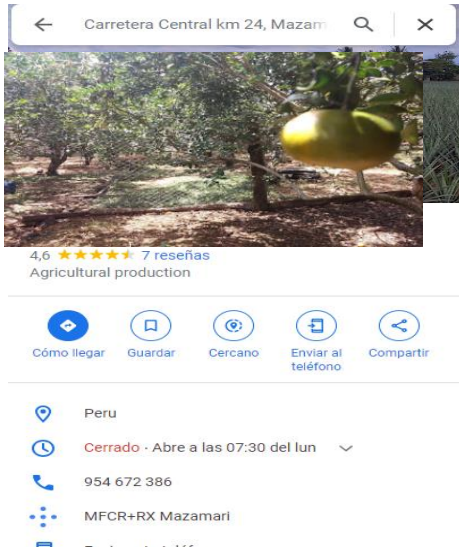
Carretera Central km 24, Mazam

4,6 ★★★★★ 7 reseñas
Agricultural production

Cómo llegar
Guardar
Cercano
Enviar al teléfono
Compartir

Peru

Cerrado · Abre a las 07:30 del lun

954 672 386

MFCR+RX Mazamari

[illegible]